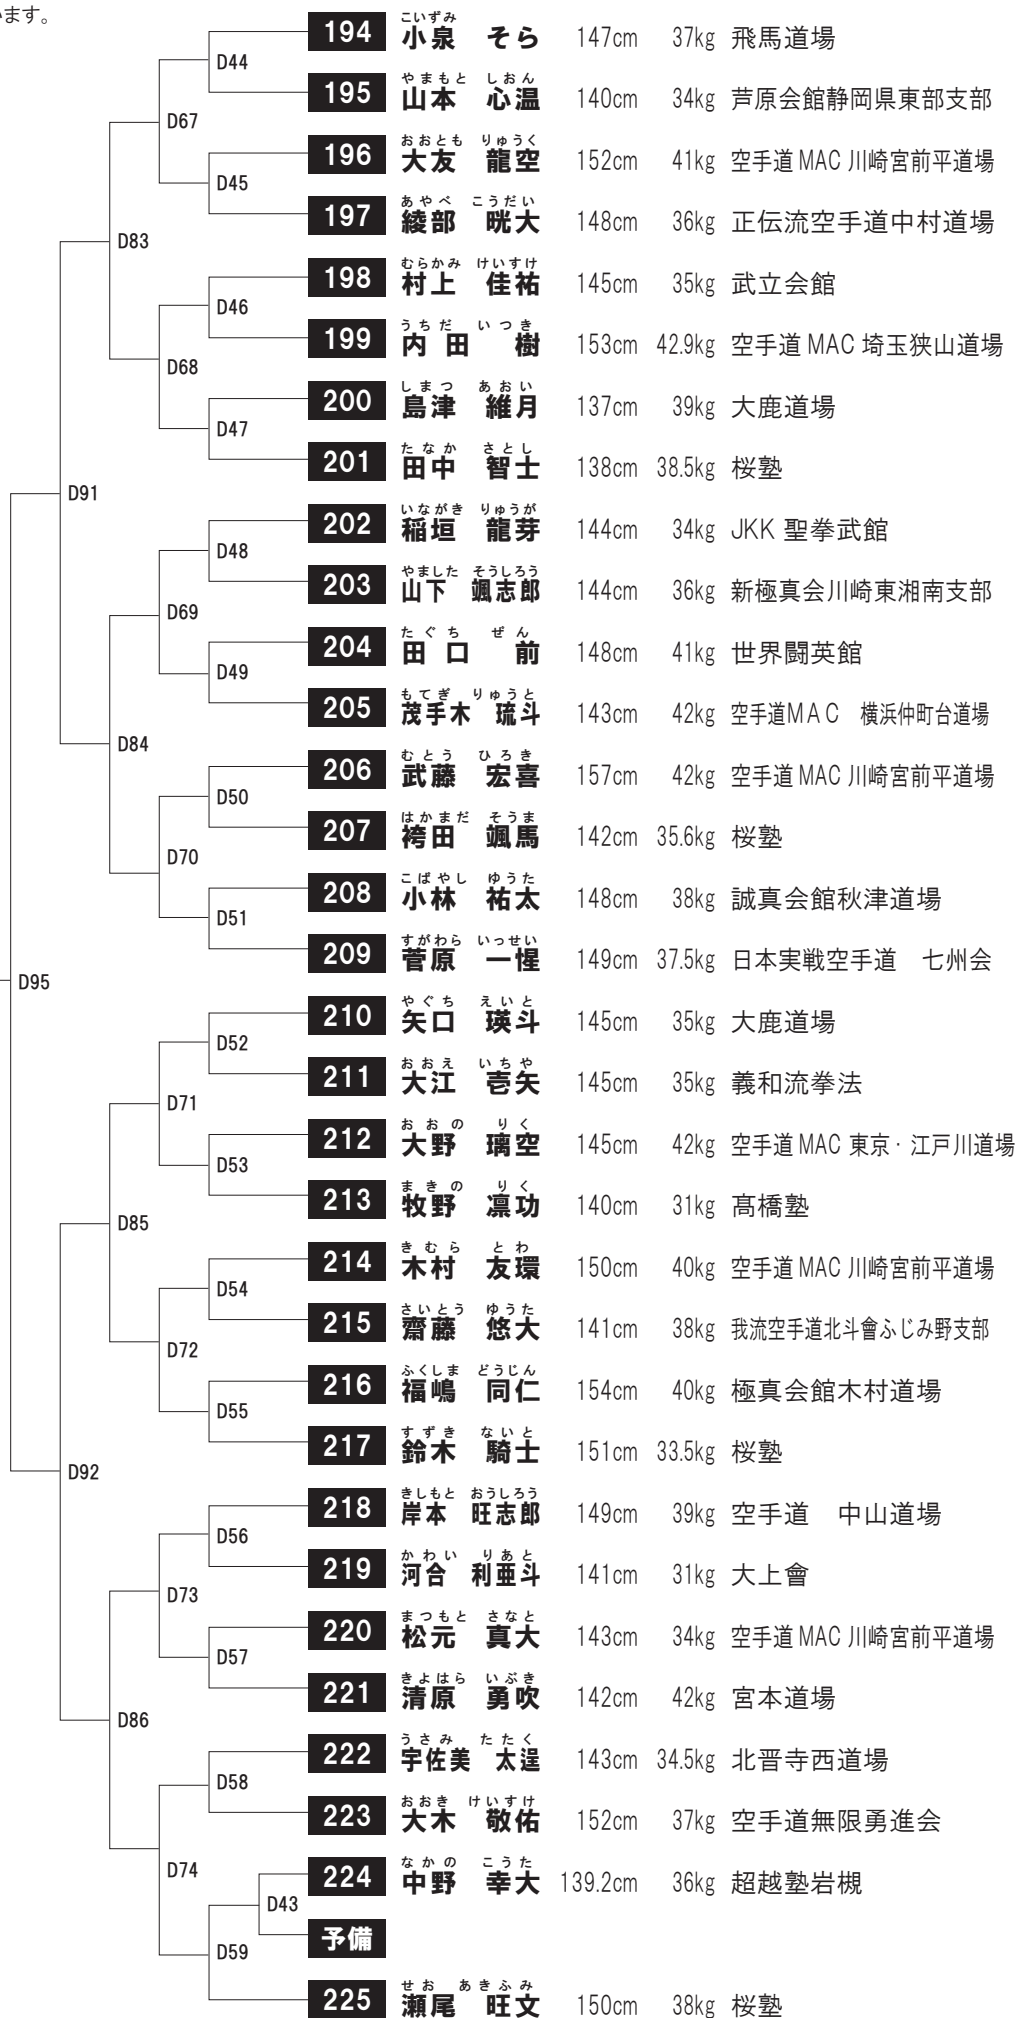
ます。

194 こいずみ そら 小泉 そら 147cm 37kg 飛馬道場
195 やまもと しおん 山本 心温 140cm 34kg 芦原会館静岡県東部支部
196 おおとも りゅうく 大友 龍空 152cm 41kg 空手道 MAC 川崎宮前平道場
197 あやべ こうだい 綾部 晄大 148cm 36kg 正伝流空手道中村道場
198 むらかみ けいすけ 村上 佳祐 145cm 35kg 武立会館
199 うちだ いつき 内田 樹 153cm 42.9kg 空手道 MAC 埼玉狭山道場
200 しまつ あおい 島津 維月 137cm 39kg 大鹿道場
201 たなか さとし 田中 智士 138cm 38.5kg 桜塾
202 いながき りゅうが 稲垣 龍芽 144cm 34kg JKK 聖拳武館
203 やました そうしろう 山下 颯志郎 144cm 36kg 新極真会川崎東湘南支部
204 たぐち ぜん 田口 前 148cm 41kg 世界闘英館
205 もてぎ りゅうと 茂手木 琉斗 143cm 42kg 空手道MAC 横浜仲町台道場
206 むとう ひろき 武藤 宏喜 157cm 42kg 空手道 MAC 川崎宮前平道場
207 はかまだ そうま 袴田 颯馬 142cm 35.6kg 桜塾
208 こばやし ゆうた 小林 祐太 148cm 38kg 誠真会館秋津道場
209 すがわら いっせい 菅原 一惺 149cm 37.5kg 日本実戦空手道 七州会
210 やぐち えいと 矢口 瑛斗 145cm 35kg 大鹿道場
211 おおえ いちや 大江 壱矢 145cm 35kg 義和流拳法
212 おおの りく 大野 璃空 145cm 42kg 空手道 MAC 東京・江戸川道場
213 まきの りく 牧野 凛功 140cm 31kg 髙橋塾
214 きむら とわ 木村 友環 150cm 40kg 空手道 MAC 川崎宮前平道場
215 さいとう ゆうた 齋藤 悠大 141cm 38kg 我流空手道北斗會ふじみ野支部
216 ふくしま どうじん 福嶋 同仁 154cm 40kg 極真会館木村道場
217 すずき ないと 鈴木 騎士 151cm 33.5kg 桜塾
218 きしもと おうしろう 岸本 旺志郎 149cm 39kg 空手道 中山道場
219 かわい りあと 河合 利亜斗 141cm 31kg 大上會
220 まつもと さなと 松元 真大 143cm 34kg 空手道 MAC 川崎宮前平道場
221 きよはら いぶき 清原 勇吹 142cm 42kg 宮本道場
222 うさみ たたく 宇佐美 太逞 143cm 34.5kg 北晋寺西道場
223 おおき けいすけ 大木 敬佑 152cm 37kg 空手道無限勇進会
224 なかの こうた 中野 幸大 139.2cm 36kg 超越塾岩槻
予備
225 せお あきふみ 瀬尾 旺文 150cm 38kg 桜塾

D44 D45 D46 D47 D48 D49 D50 D51 D52 D53 D54 D55 D56 D57 D58 D43 D59
D67 D68 D69 D70 D71 D72 D73 D74
D83 D84 D85 D86
D91 D92
D95